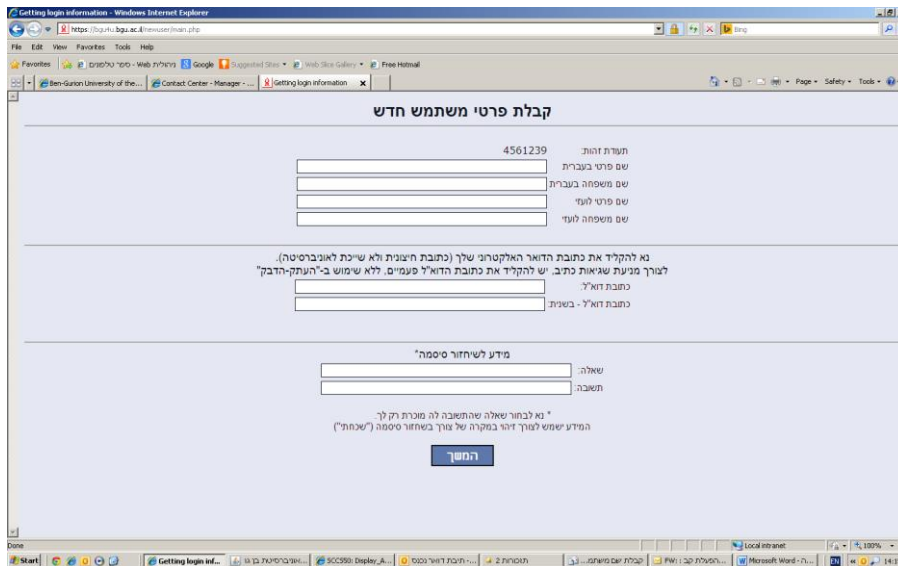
Getting login information - Windows Internet Explorer

https://bgu4u.bgu.ac.il/newuser/main.php

Bing

File Edit View Favorites Tools Help

Favorites | ניהולית - Web - סיפור תלמידים | Google | Suggested Sites ▾ | Web Slice Gallery ▾ | Free Hotmail

Ben-Gurion University of the... | Contact Center - Manager - ... | Getting login information

Page ▾ Safety ▾ Tools ▾

קבלת פרטי משתמש חדש

תעודת זהות: 4561239

שם פרטי בעברית

שם משפחה בעברית

שם פרטי לועזי

שם משפחה לועזי

נא להקליד את כתובת הדואר האלקטרוני שלך (כתובת חיצונית ולא שייכת לאוניברסיטה).

לצורך מניעת שגיאות כתיב, יש להקליד את כתובת הדוא"ל פעמיים, ללא שימוש ב-"העתק-הדבק"

כתובת דוא"ל:

כתובת דוא"ל - בשנית:

מידע לשיחזור סיסמה*

שאלה:

תשובה:

* נא לבחור שאלה שהתשובה לה מוכרת רק לך.

המידע ישמש לצורך זיהוי במקרה של צורך בשחזור סיסמה ("שכחתי")

המשך

Done

Local intranet

100%

Start | Getting login inf... | אוניברסיטת בן גו... | SCC550: Display_A... | תיבת דואר נכנס - ... | 2 תזכורות | קבלת שם משתמ... | FW: הפעלת קב... | Microsoft Word - ה... | EN | 14:1